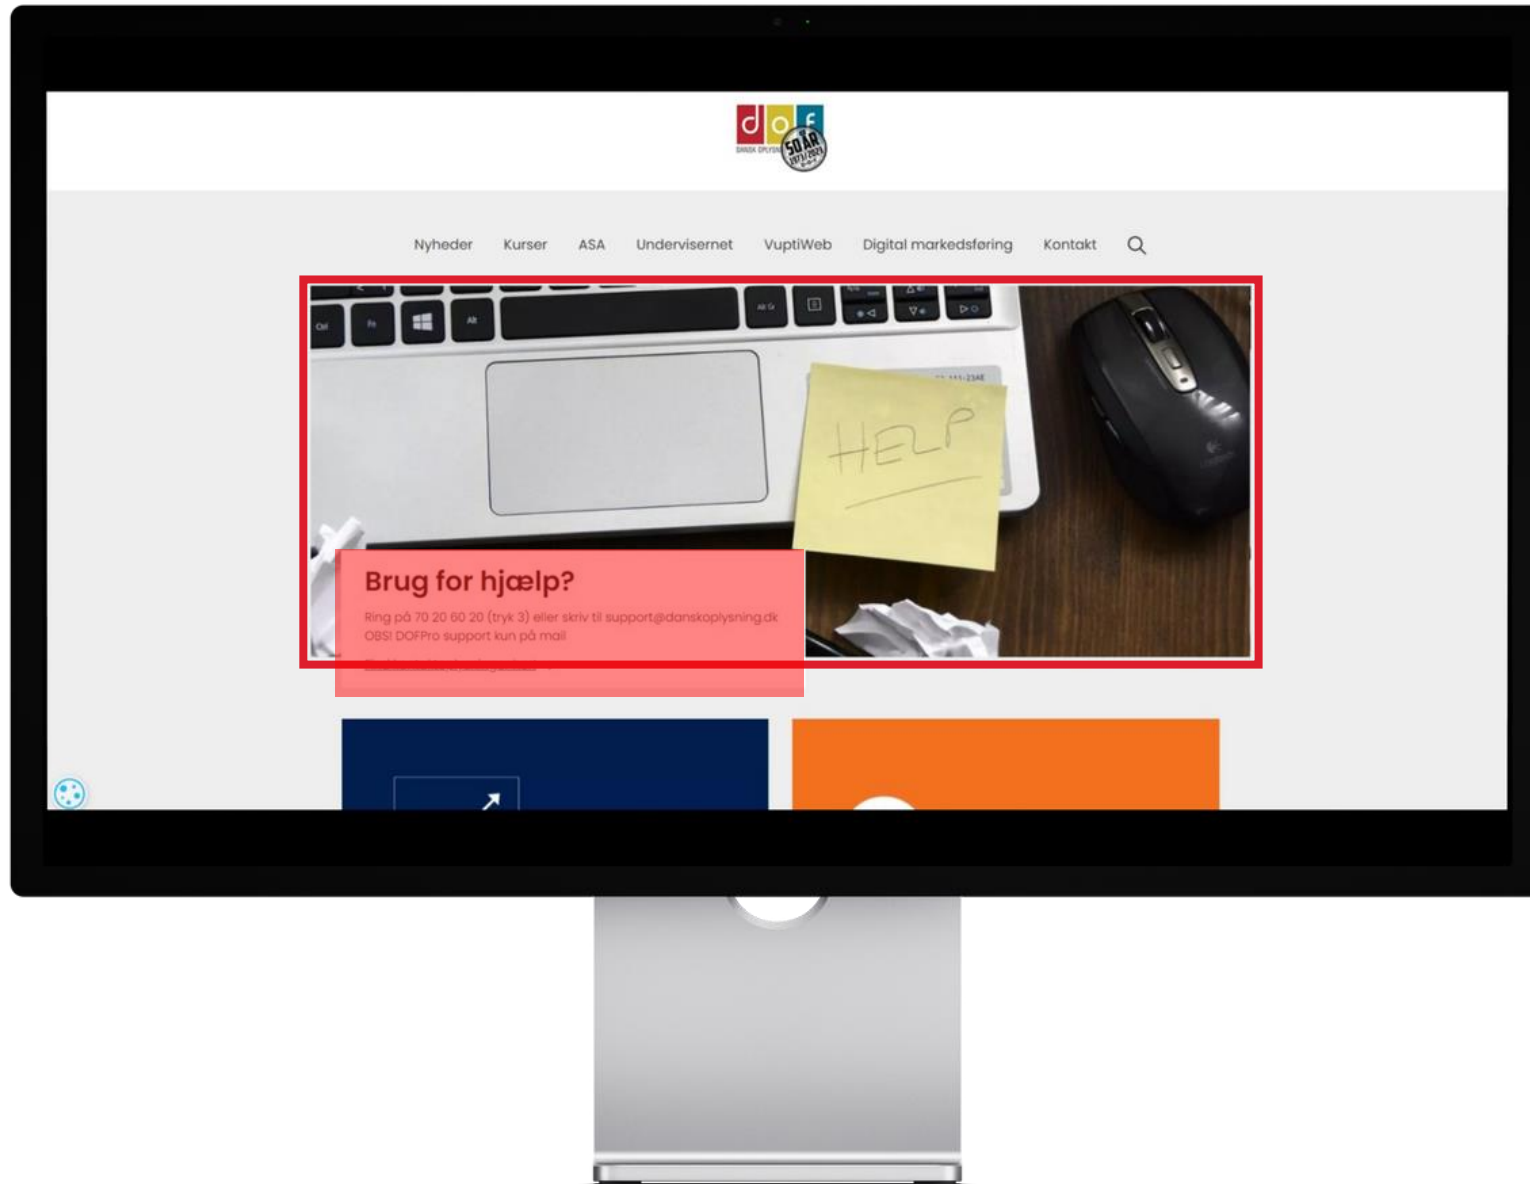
d o f
DANSK OPLYSNING
50 ÅR
1973/2023

Nyheder Kurser ASA Undervisernet VuptiWeb Digital markedsføring Kontakt

Ctrl Fn Alt

HELP

Brug for hjælp?

Ring på 70 20 60 20 (tryk 3) eller skriv til support@danskoplysning.dk
OBS! DOFPro support kun på mail

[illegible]